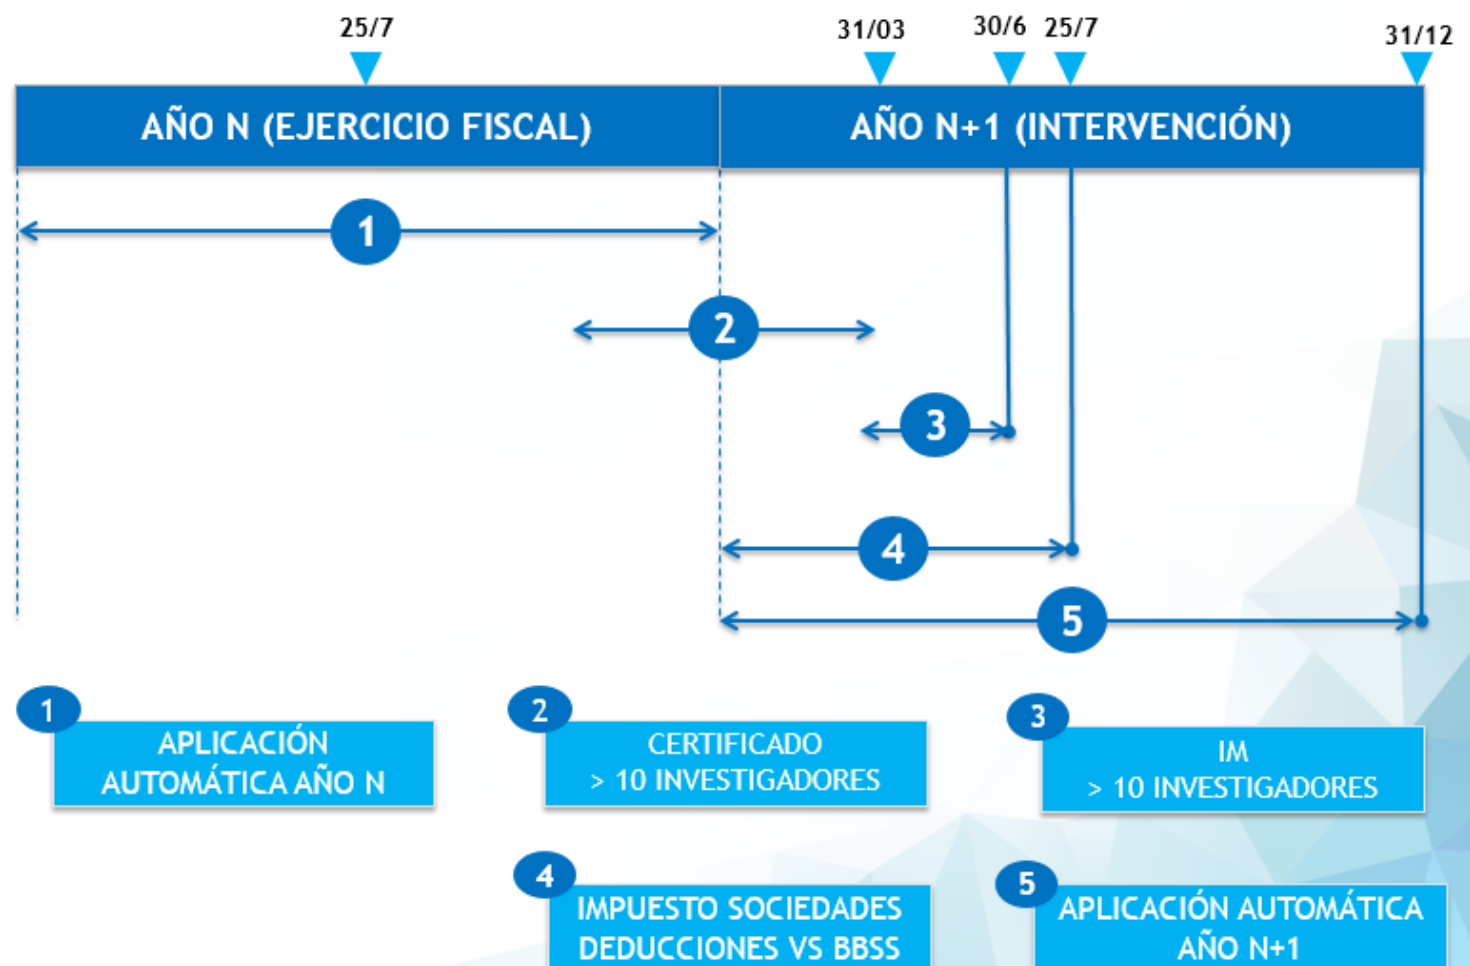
25/7

31/03

30/6

25/7

31/12

AÑO N (EJERCICIO FISCAL)

AÑO N+1 (INTERVENCIÓN)

1

2

3

4

5

1 APLICACIÓN AUTOMÁTICA AÑO N

2 CERTIFICADO > 10 INVESTIGADORES

3 IM > 10 INVESTIGADORES

4 IMPUESTO SOCIEDADES DEDUCCIONES VS BBSS

5 APLICACIÓN AUTOMÁTICA AÑO N+1